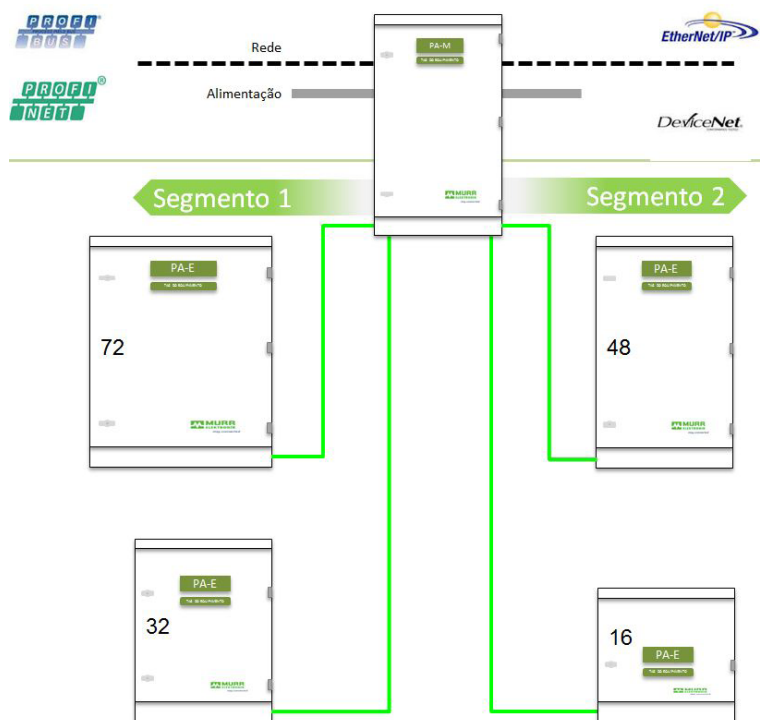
PROFI BUS

PROFI NET ®

Rede

Alimentação

PA-M

MURR ELEKTRONIK

EtherNet/IP

DeviceNet

Segmento 1

Segmento 2

PA-E

72

MURR ELEKTRONIK

PA-E

48

MURR ELEKTRONIK

PA-E

32

MURR ELEKTRONIK

16

PA-E

MURR ELEKTRONIK